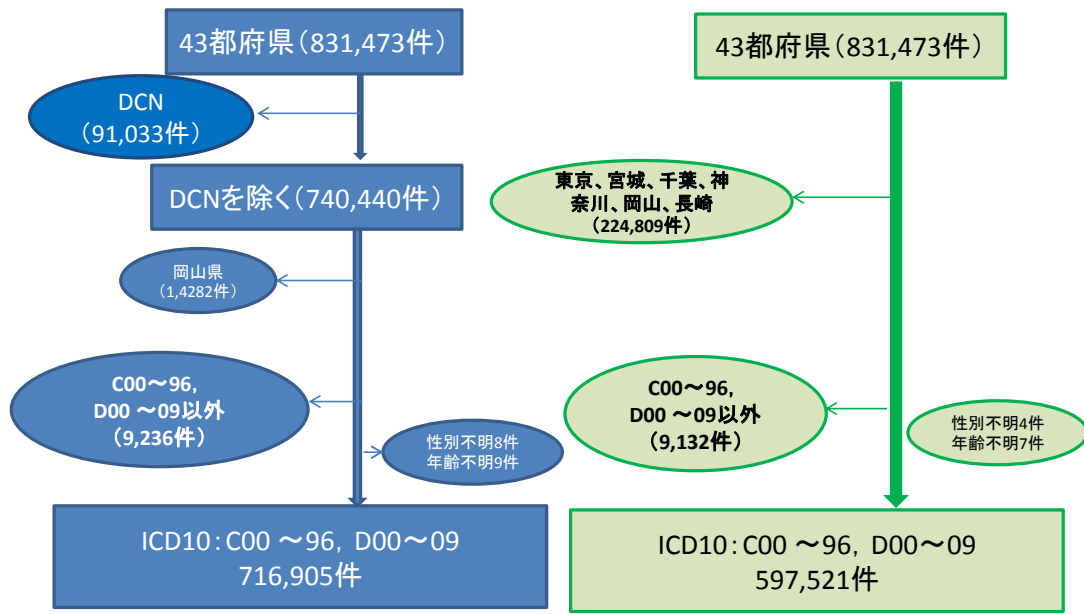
43都府県（831,473件）

DCN
（91,033件）

DCNを除く（740,440件）

岡山県
（1,4282件）

C00～96,
D00 ～09以外
（9,236件）

性別不明8件
年齢不明9件

ICD10：C00 ～96，D00～09
716,905件

43都府県（831,473件）

東京、宮城、千葉、神奈川、岡山、長崎
（224,809件）

C00～96,
D00 ～09以外
（9,132件）

性別不明4件
年齢不明7件

ICD10：C00 ～96，D00～09
597,521件